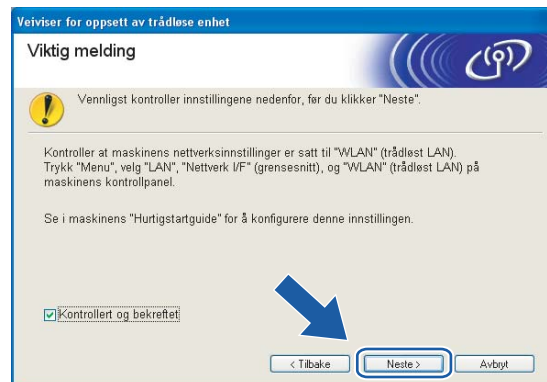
Veiviser for oppsett av trådløse enhet

Viktig melding

Vennligst kontroller innstillingene nedenfor, før du klikker "Neste".

Kontroller at maskinens nettverksinnstillinger er satt til "WLAN" (trådløst LAN). Trykk "Menu", velg "LAN", "Nettverk I/F" (grensesnitt), og "WLAN" (trådløst LAN) på maskinens kontrollpanel.

Se i maskinens "Hurtigstartguide" for å konfigurere denne innstillingen.

Kontrollert og bekreftet

< Tilbake | Neste > | Avbryt